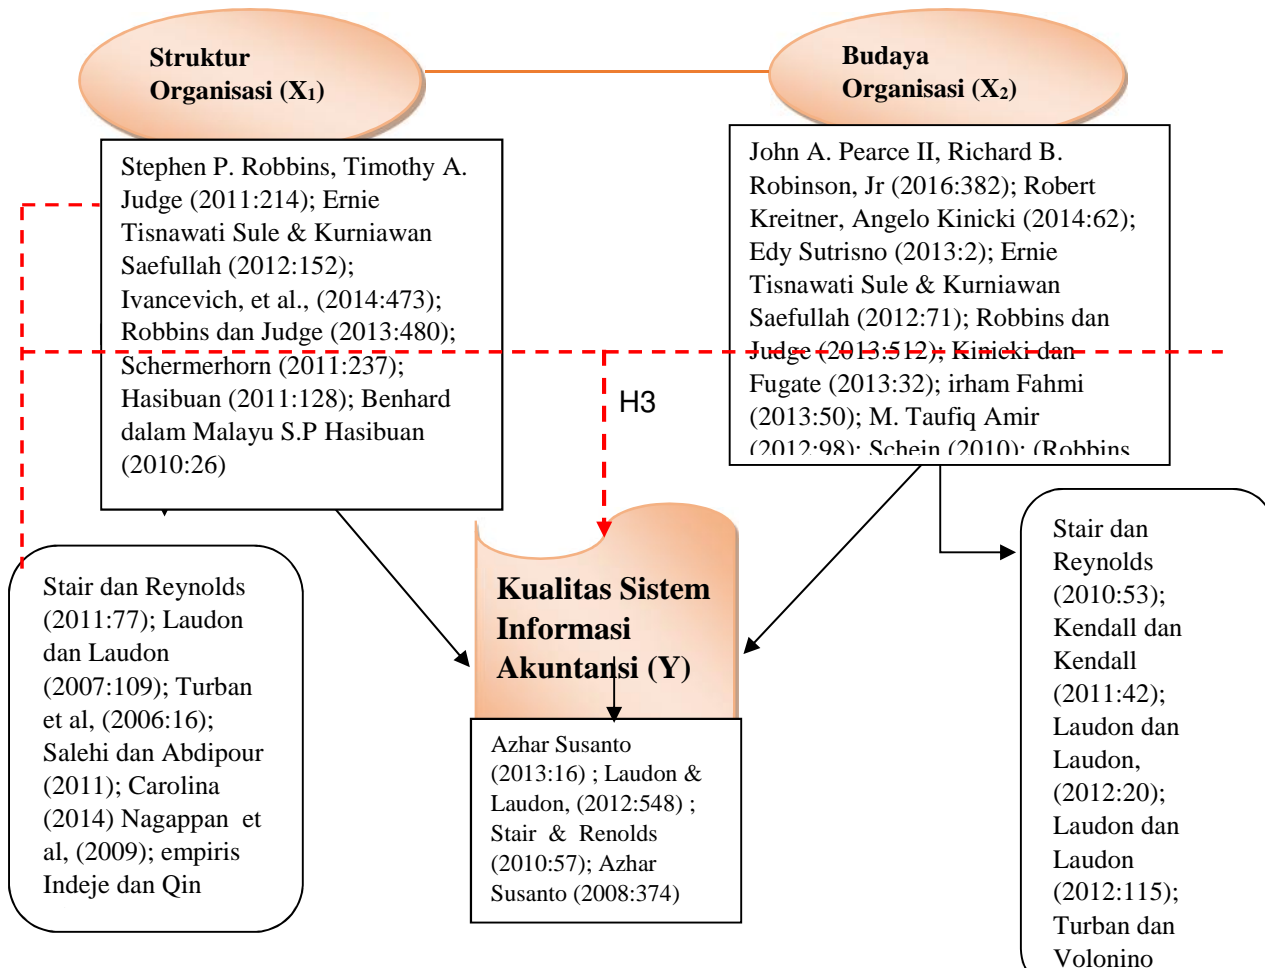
Struktur Organisasi (X₁)

Budaya Organisasi (X₂)

Stephen P. Robbins, Timothy A. Judge (2011:214); Ernie Tisnawati Sule & Kurniawan Saefullah (2012:152); Ivancevich, et al., (2014:473); Robbins dan Judge (2013:480); Schermerhorn (2011:237); Hasibuan (2011:128); Benhard dalam Malayu S.P Hasibuan (2010:26)

John A. Pearce II, Richard B. Robinson, Jr (2016:382); Robert Kreitner, Angelo Kinicki (2014:62); Edy Sutrisno (2013:2); Ernie Tisnawati Sule & Kurniawan Saefullah (2012:71); Robbins dan Judge (2013:512); Kinicki dan Fugate (2013:32); irham Fahmi (2013:50); M. Taufiq Amir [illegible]

H3

Kualitas Sistem Informasi Akuntansi (Y)

Stair dan Reynolds (2011:77); Laudon dan Laudon (2007:109); Turban et al, (2006:16); Salehi dan Abdipour (2011); Carolina (2014) Nagappan et al, (2009); empiris Indeje dan Qin

Azhar Susanto (2013:16) ; Laudon & Laudon, (2012:548) ; Stair & Renolds (2010:57); Azhar Susanto (2008:374)

Stair dan Reynolds (2010:53); Kendall dan Kendall (2011:42); Laudon dan Laudon, (2012:20); Laudon dan Laudon (2012:115); Turban dan Volonino